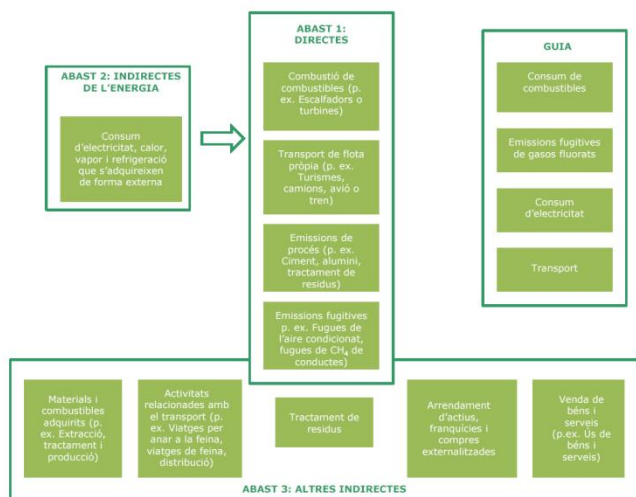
ABAST 2: INDIRECTES DE L'ENERGIA

Consum d'electricitat, calor, vapor i refrigeració que s'adquireixen de forma externa

ABAST 1: DIRECTES

Combustió de combustibles (p. ex. Escalfadors o turbines)

Transport de flota pròpia (p. ex. Turismes, camions, avió o tren)

Emissions de procés (p. ex. Ciment, alumini, tractament de residus)

Emissions fugitives p. ex. Fugues de l'aire condicionat, fugues de $CH_4$ de conductes

GUIA

Consum de combustibles

Emissions fugitives de gasos fluorats

Consum d'electricitat

Transport

Materials i combustibles adquirits (p. ex. Extracció, tractament i producció)

Activitats relacionades amb el transport (p. ex. Viatges per anar a la feina, viatges de feina, distribució)

Tractament de residus

Arrendament d'actius, franquícies i compres externalitzades

Venda de béns i serveis (p.ex. Us de béns i serveis)

ABAST 3: ALTRES INDIRECTES